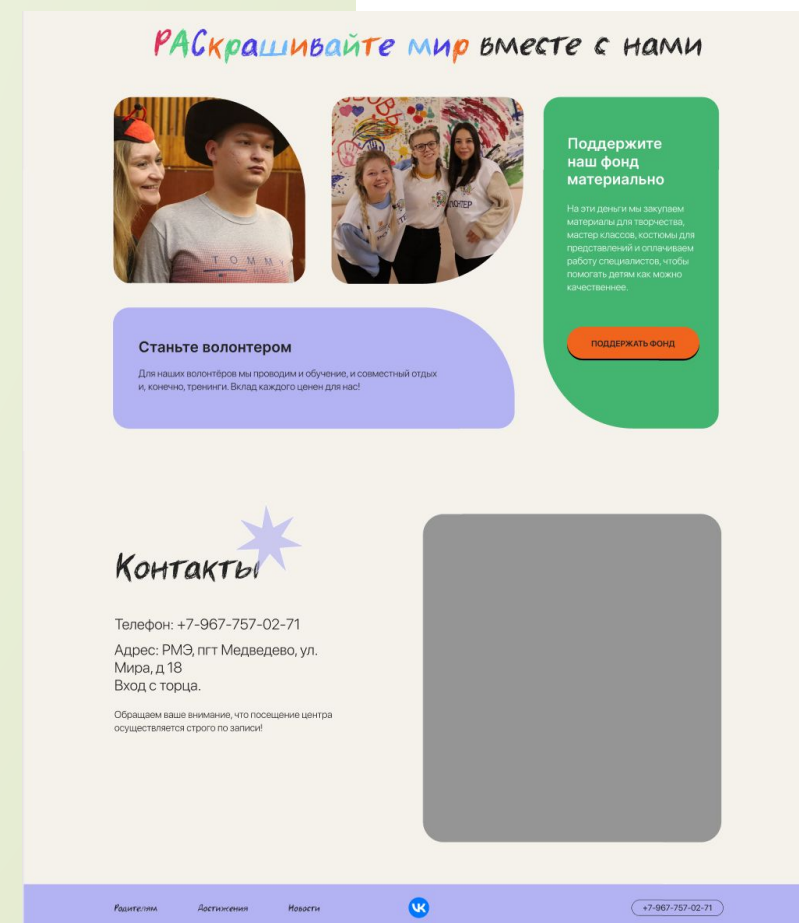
РАСкрашивайте мир вместе с нами

Поддержите наш фонд материально

На эти деньги мы закупаем материалы для творчества, мастер классов, костюмы для представлений и оплачиваем работу специалистов, чтобы помогать детям как можно качественнее.

ПОДДЕРЖАТЬ ФОНД

Станьте волонтером

Для наших волонтёров мы проводим и обучение, и совместный отдых и, конечно, тренинги. Вклад каждого ценен для нас!

Контакты

Телефон: +7-967-757-02-71

Адрес: РМЭ, пгт Медведево, ул. Мира, д 18
Вход с торца.

Обращаем ваше внимание, что посещение центра осуществляется строго по записи!

Родителям Достижения Новости +7-967-757-02-71